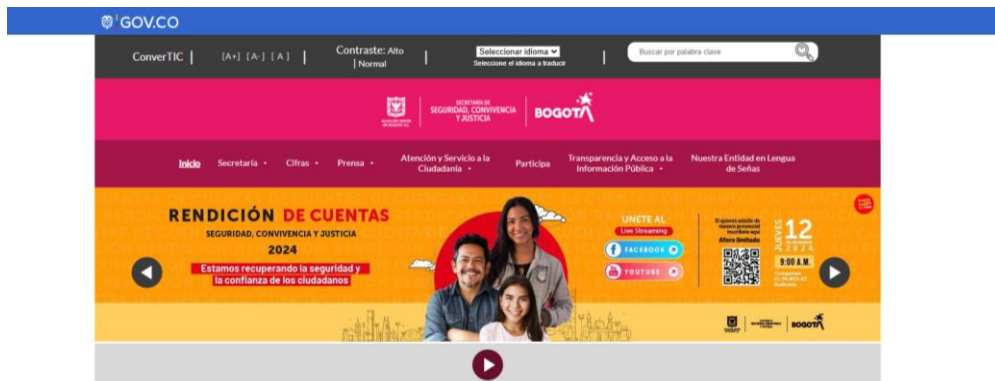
GOV.CO

ConverTIC | [A+] [A-] [A] | Contraste: Alto | Normal | Seleccionar idioma Seleccione el idioma a traducir | Buscar por palabra clave

ALCALDÍA MAYOR DE BOGOTÁ D.C. SECRETARÍA DE SEGURIDAD, CONVIVENCIA Y JUSTICIA BOGOTÁ

Inicio Secretaría Cifras Prensa Atención y Servicio a la Ciudadanía Participa Transparencia y Acceso a la Información Pública Nuestra Entidad en Lengua de Señas

RENDICIÓN DE CUENTAS
SEGURIDAD, CONVIVENCIA Y JUSTICIA
2024
Estamos recuperando la seguridad y la confianza de los ciudadanos

ÚNETE AL Live Streaming
FACEBOOK
YOUTUBE

Si quieres asistir de manera presencial inscríbete aquí
Aforo limitado

JUEVES 12 de diciembre 2024
9:00 A.M.
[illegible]

BOGOTÁ